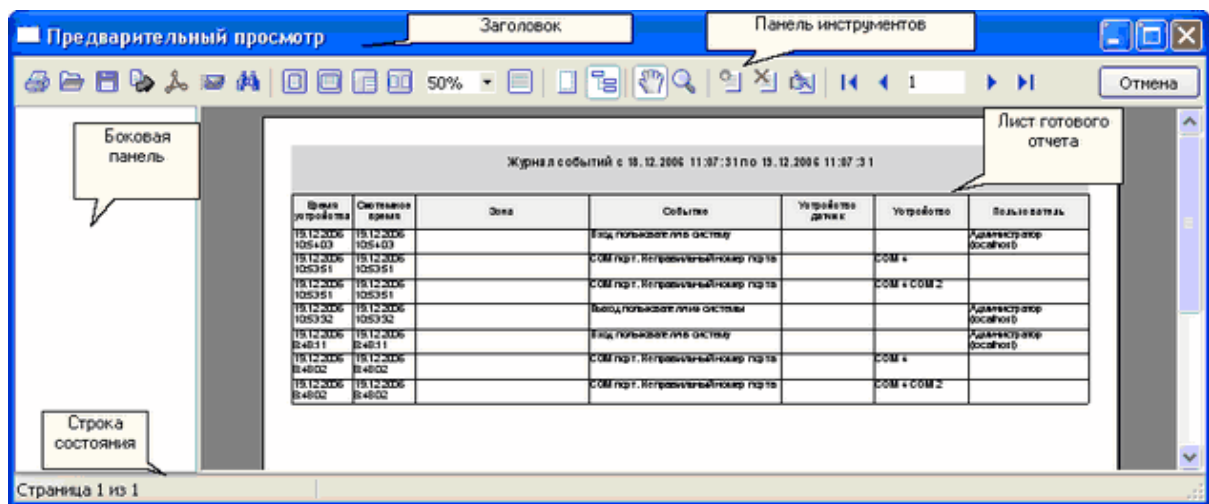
Предварительный просмотр

Заголовок

Панель инструментов

50%

1

Отмена

Боковая панель

Лист готового отчета

Журнал событий с 18.12.2006 11:07:31 по 19.12.2006 11:07:31

| Время устройства | Системное время | Зона | Событие | Устройство датчик | Устройство | Пользователь |
|---|---|---|---|---|---|---|
| 19.12.2006 10:54:03 | 19.12.2006 10:54:03 | | Вход пользователя в систему | | | Администратор (localhost) |
| 19.12.2006 10:53:51 | 19.12.2006 10:53:51 | | COM порт. Неправильный номер порта | | COM 4 | |
| 19.12.2006 10:53:51 | 19.12.2006 10:53:51 | | COM порт. Неправильный номер порта | | COM 4 COM 2 | |
| 19.12.2006 10:53:32 | 19.12.2006 10:53:32 | | Выход пользователя из системы | | | Администратор (localhost) |
| 19.12.2006 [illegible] | 19.12.2006 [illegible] | | Вход пользователя в систему | | | Администратор (localhost) |
| 19.12.2006 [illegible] | 19.12.2006 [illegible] | | COM порт. Неправильный номер порта | | COM 4 | |
| 19.12.2006 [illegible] | 19.12.2006 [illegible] | | COM порт. Неправильный номер порта | | COM 4 COM 2 | |

Строка состояния

Страница 1 из 1